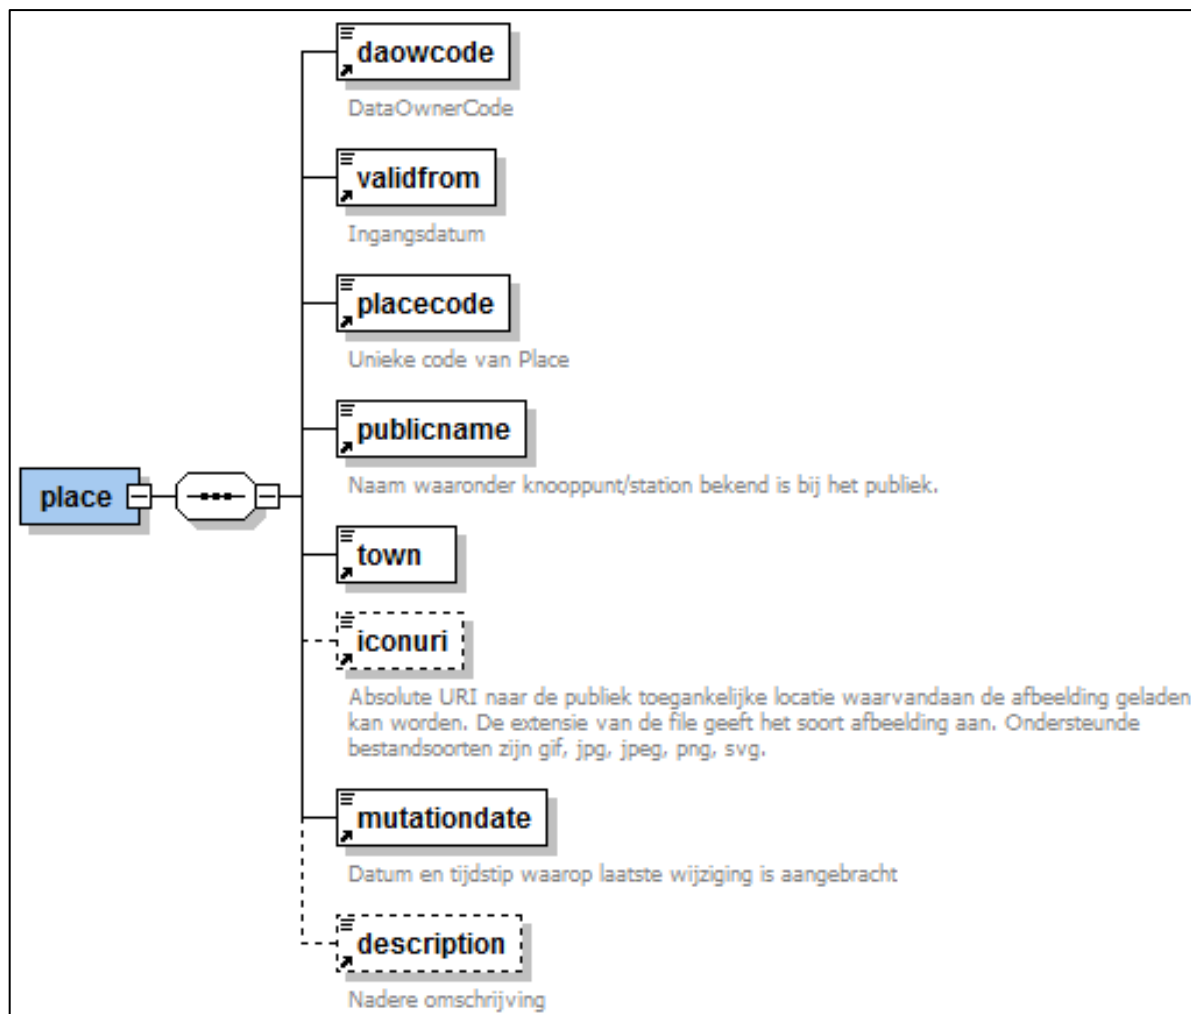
place

daowcode
DataOwnerCode

validfrom
Ingangsdatum

placecode
Unieke code van Place

publicname
Naam waaronder knooppunt/station bekend is bij het publiek.

town

iconuri
Absolute URI naar de publiek toegankelijke locatie waarvandaan de afbeelding geladen kan worden. De extensie van de file geeft het soort afbeelding aan. Ondersteunde bestandsoorten zijn gif, jpg, jpeg, png, svg.

mutationdate
Datum en tijdstip waarop laatste wijziging is aangebracht

description
Nadere omschrijving